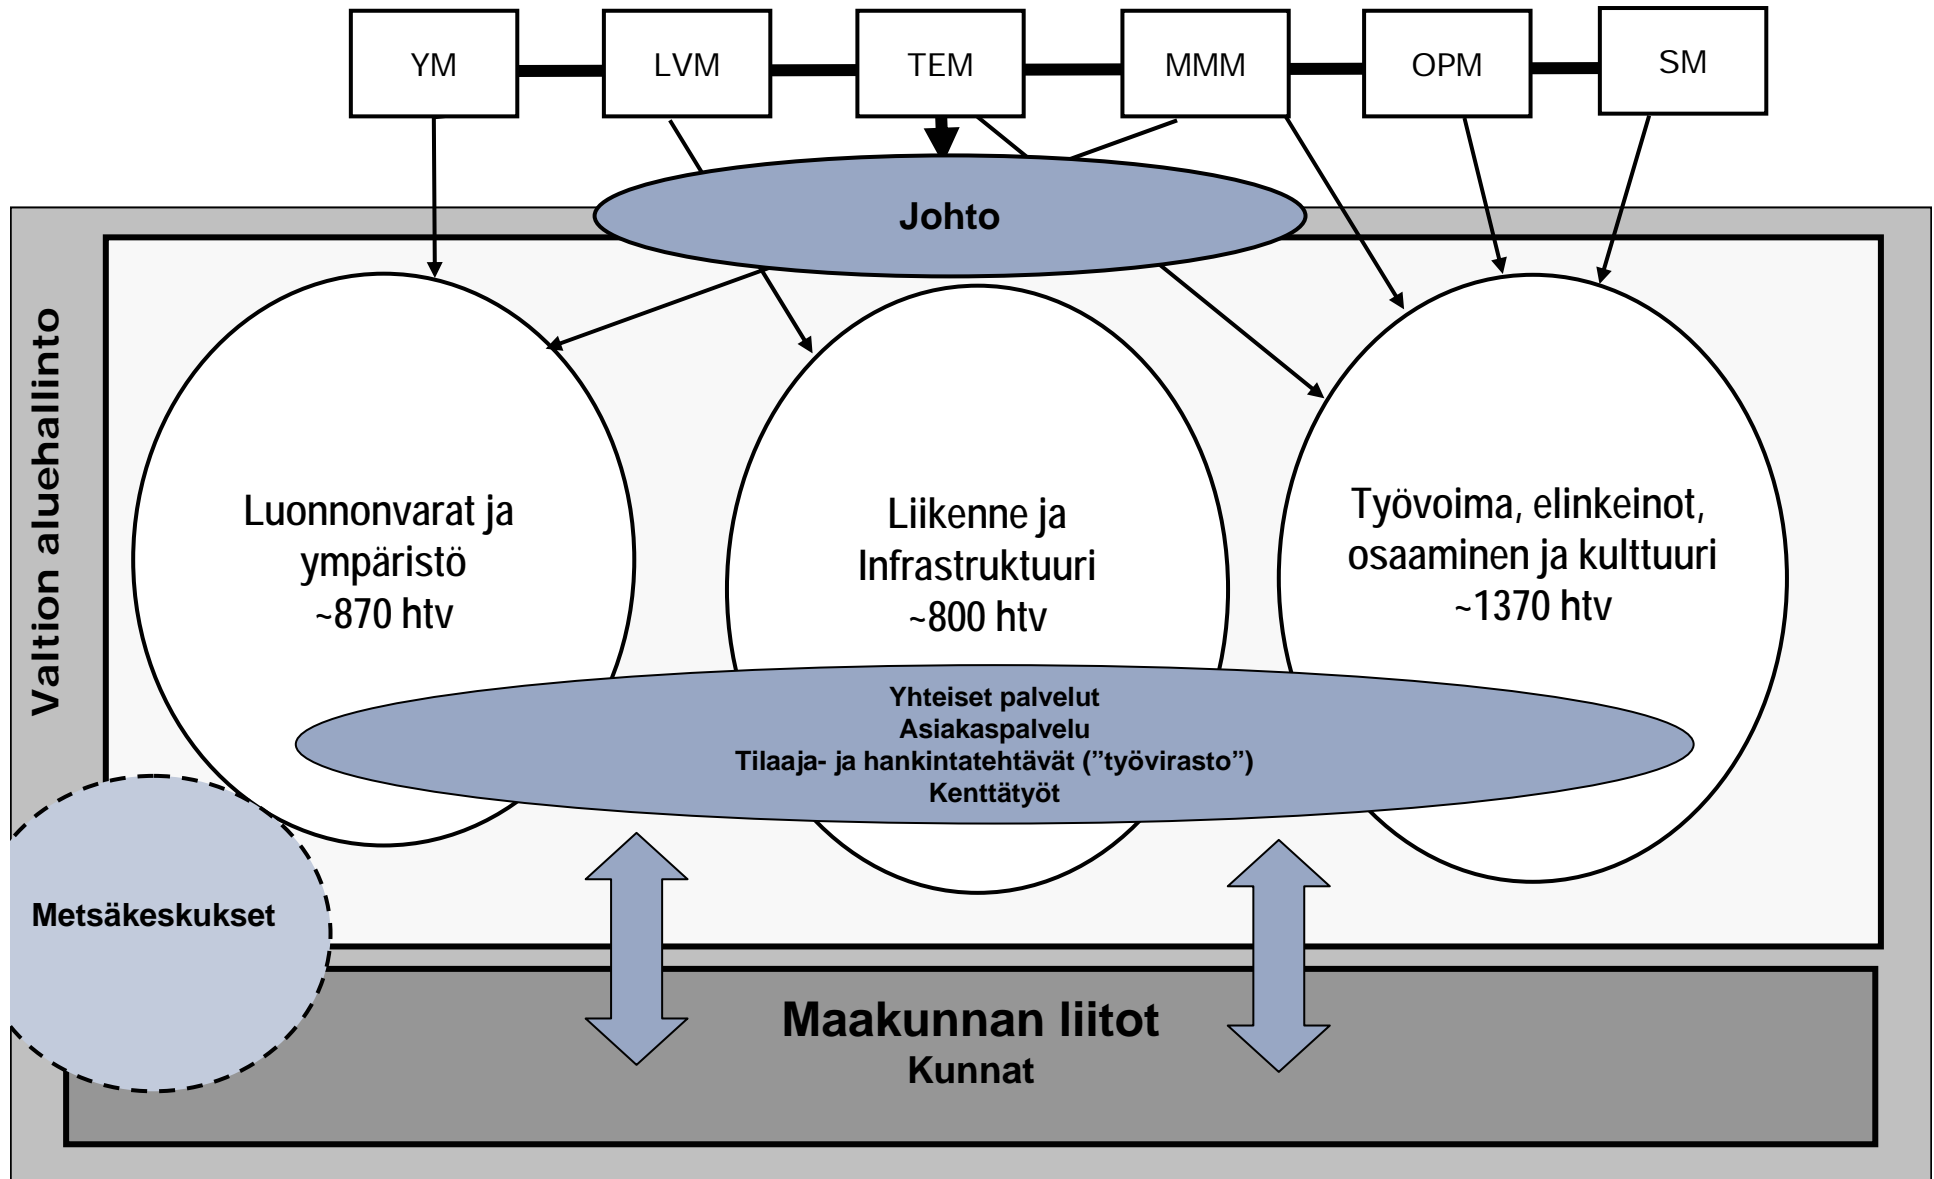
YM

LVM

TEM

MMM

OPM

SM

Johto

Valtion aluehallinto

Luonnonvarat ja ympäristö ~870 htv

Liikenne ja Infrastruktuuri ~800 htv

Työvoima, elinkeinot, osaaminen ja kulttuuri ~1370 htv

Yhteiset palvelut
Asiakaspalvelu
Tilaaja- ja hankintatehtävät (”työvirasto”)
Kenttätyöt

Metsäkeskukset

Maakunnan liitot
Kunnat